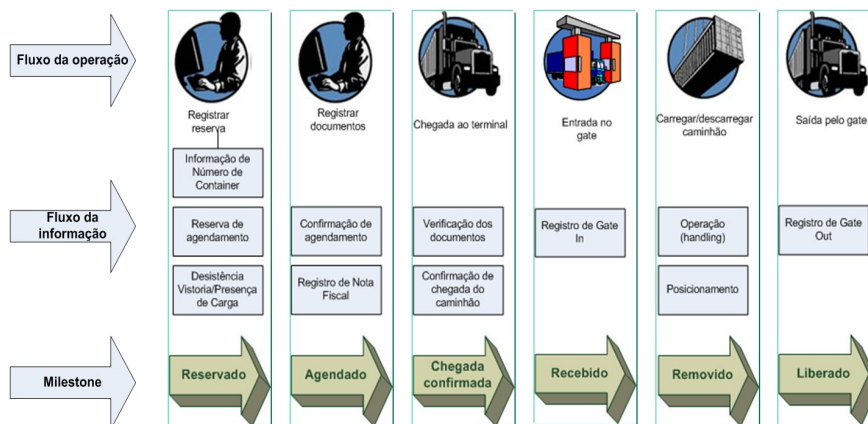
Fluxo da operação

Registrar reserva

Registrar documentos

Chegada ao terminal

Entrada no gate

Carregar/descarregar caminhão

Saída pelo gate

Informação de Número de Container

Fluxo da informação

Reserva de agendamento

Confirmação de agendamento

Verificação dos documentos

Registro de Gate In

Operação (handling)

Registro de Gate Out

Desistência Vistoria/Presença de Carga

Registro de Nota Fiscal

Confirmação de chegada do caminhão

Posicionamento

Milestone

Reservado

Agendado

Chegada confirmada

Recebido

Removido

Liberado